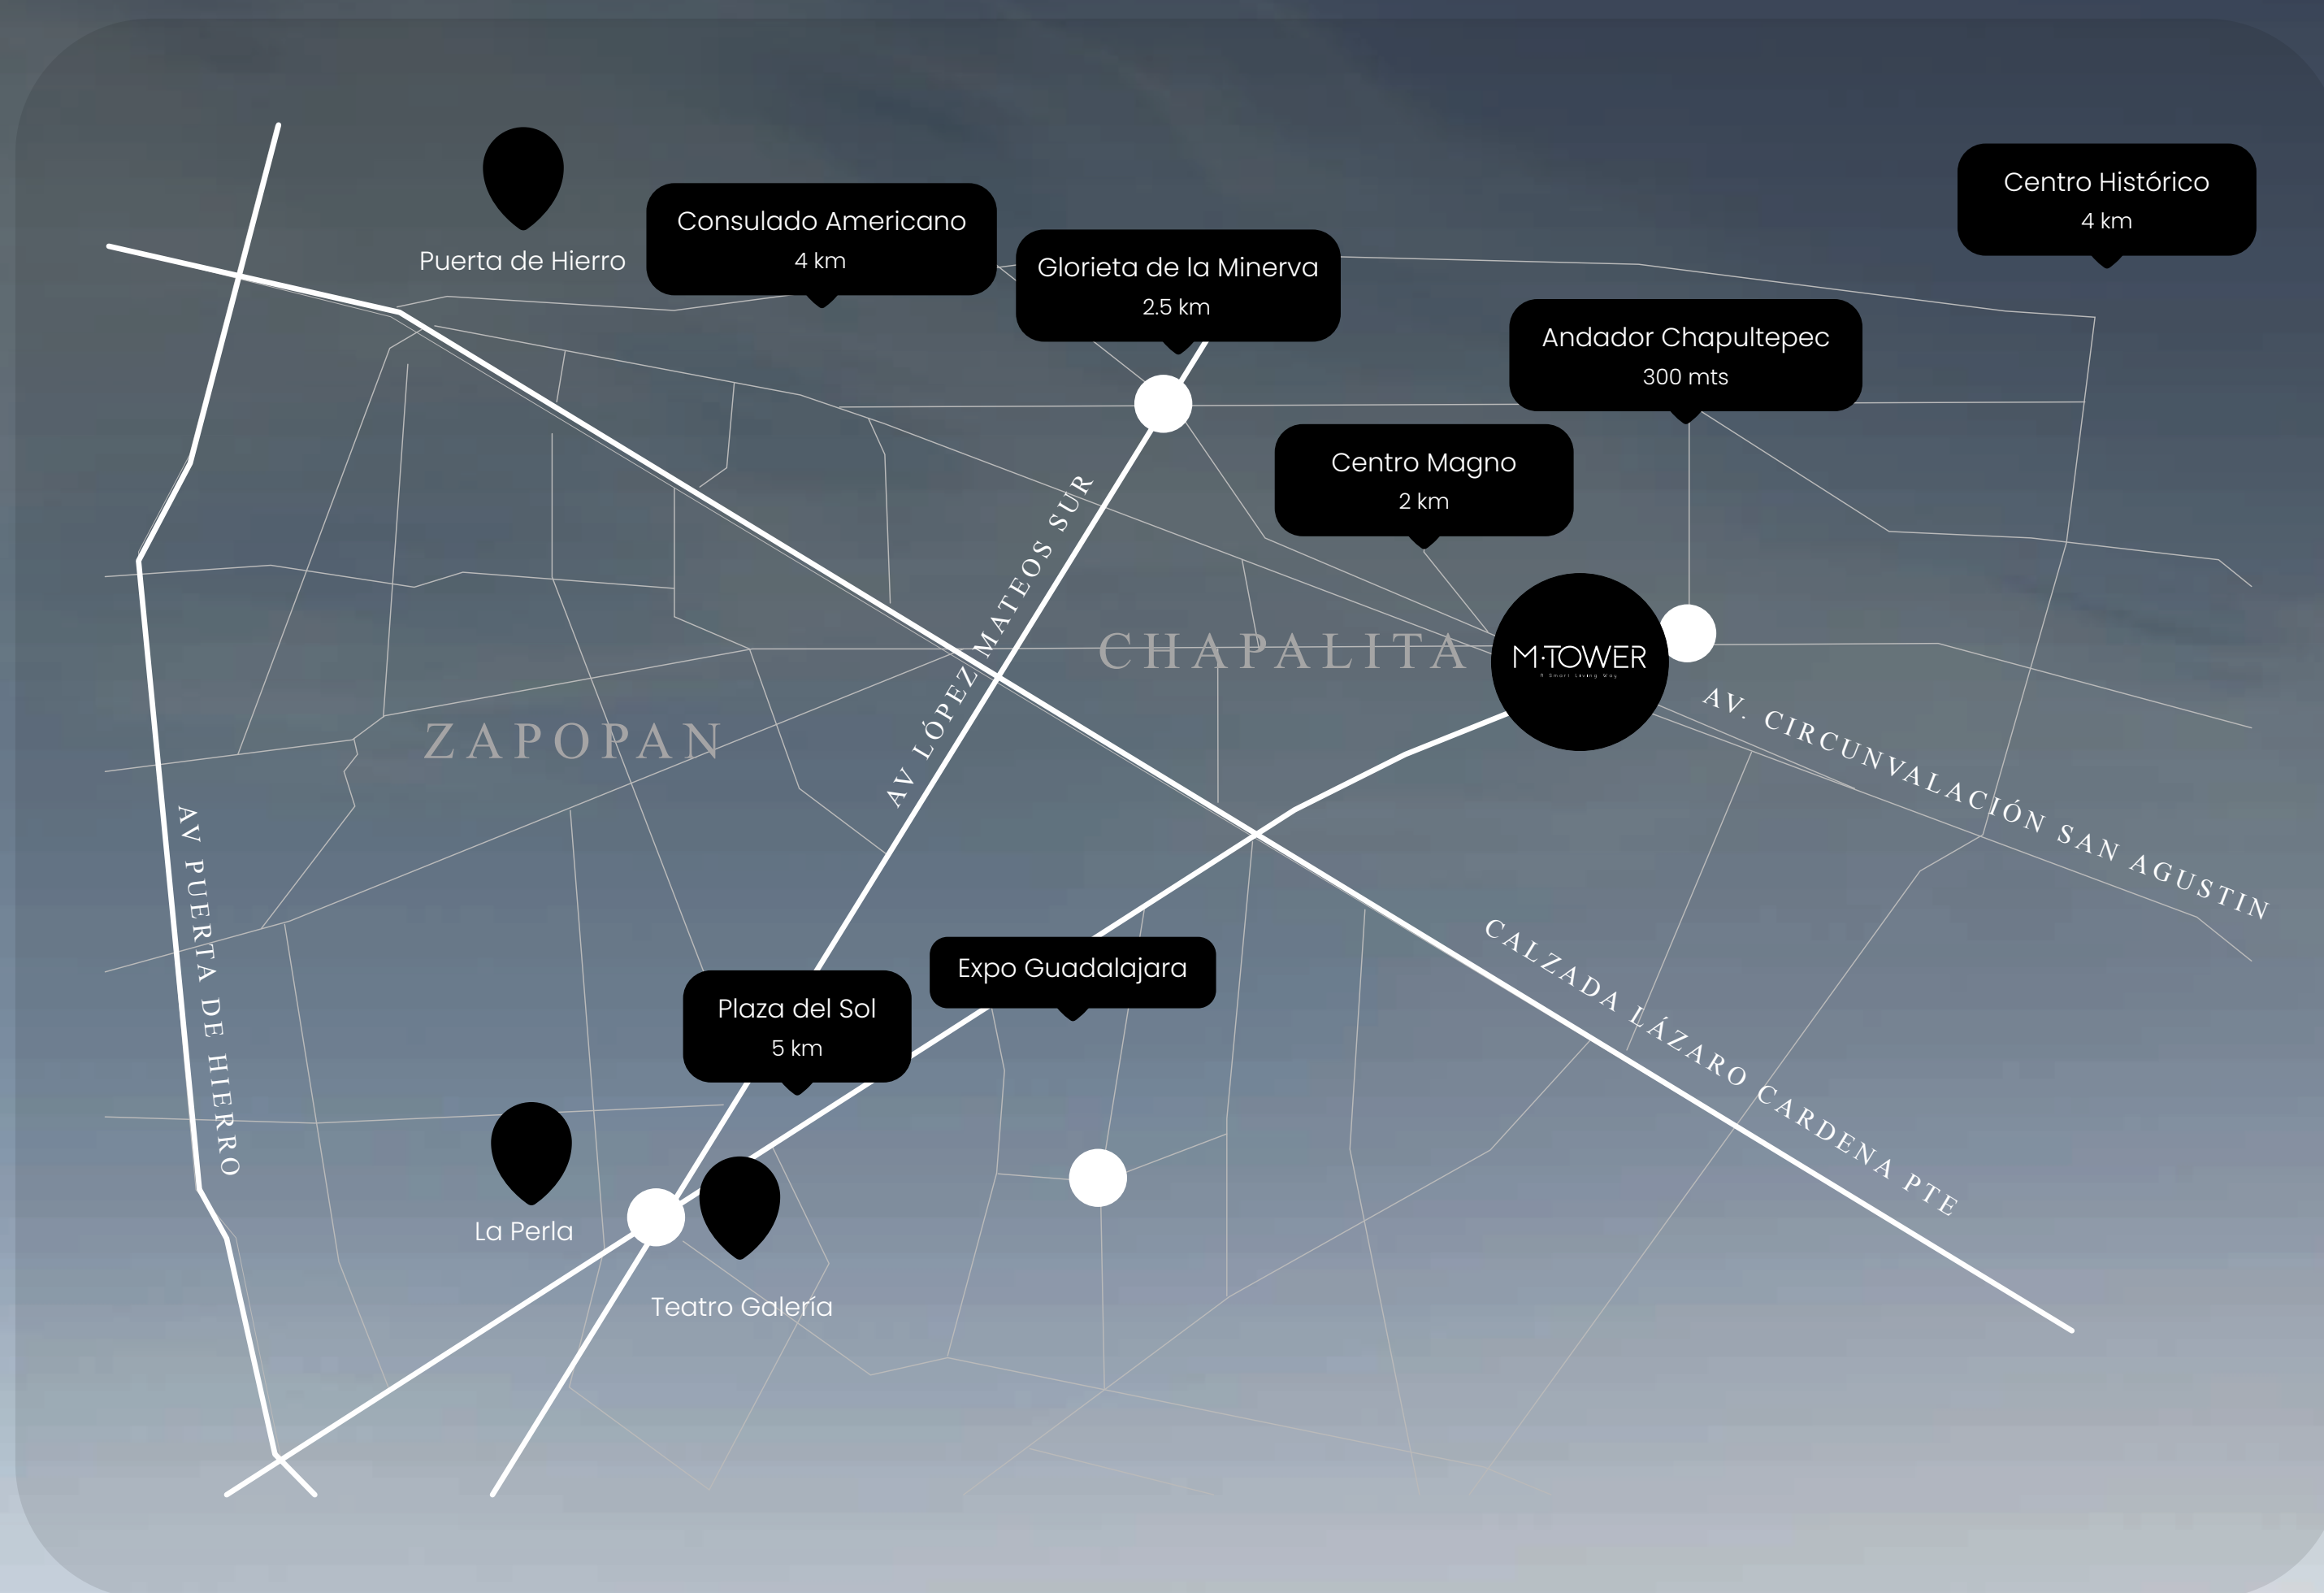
Puerta de Hierro

Consulado Americano
4 km

Glorieta de la Minerva
2.5 km

Centro Histórico
4 km

Andador Chapultepec
300 mts

Centro Magno
2 km

AV LÓPEZ MATEOS SUR

CHAPALITA

M·TOWER
A Smart Living Way

ZAPOPAN

AV. CIRCUNVALACIÓN SAN AGUSTIN

AV PUERTA DE HIERRO

CALZADA LÁZARO CARDENA PTE

Expo Guadalajara

Plaza del Sol
5 km

La Perla

Teatro Galería